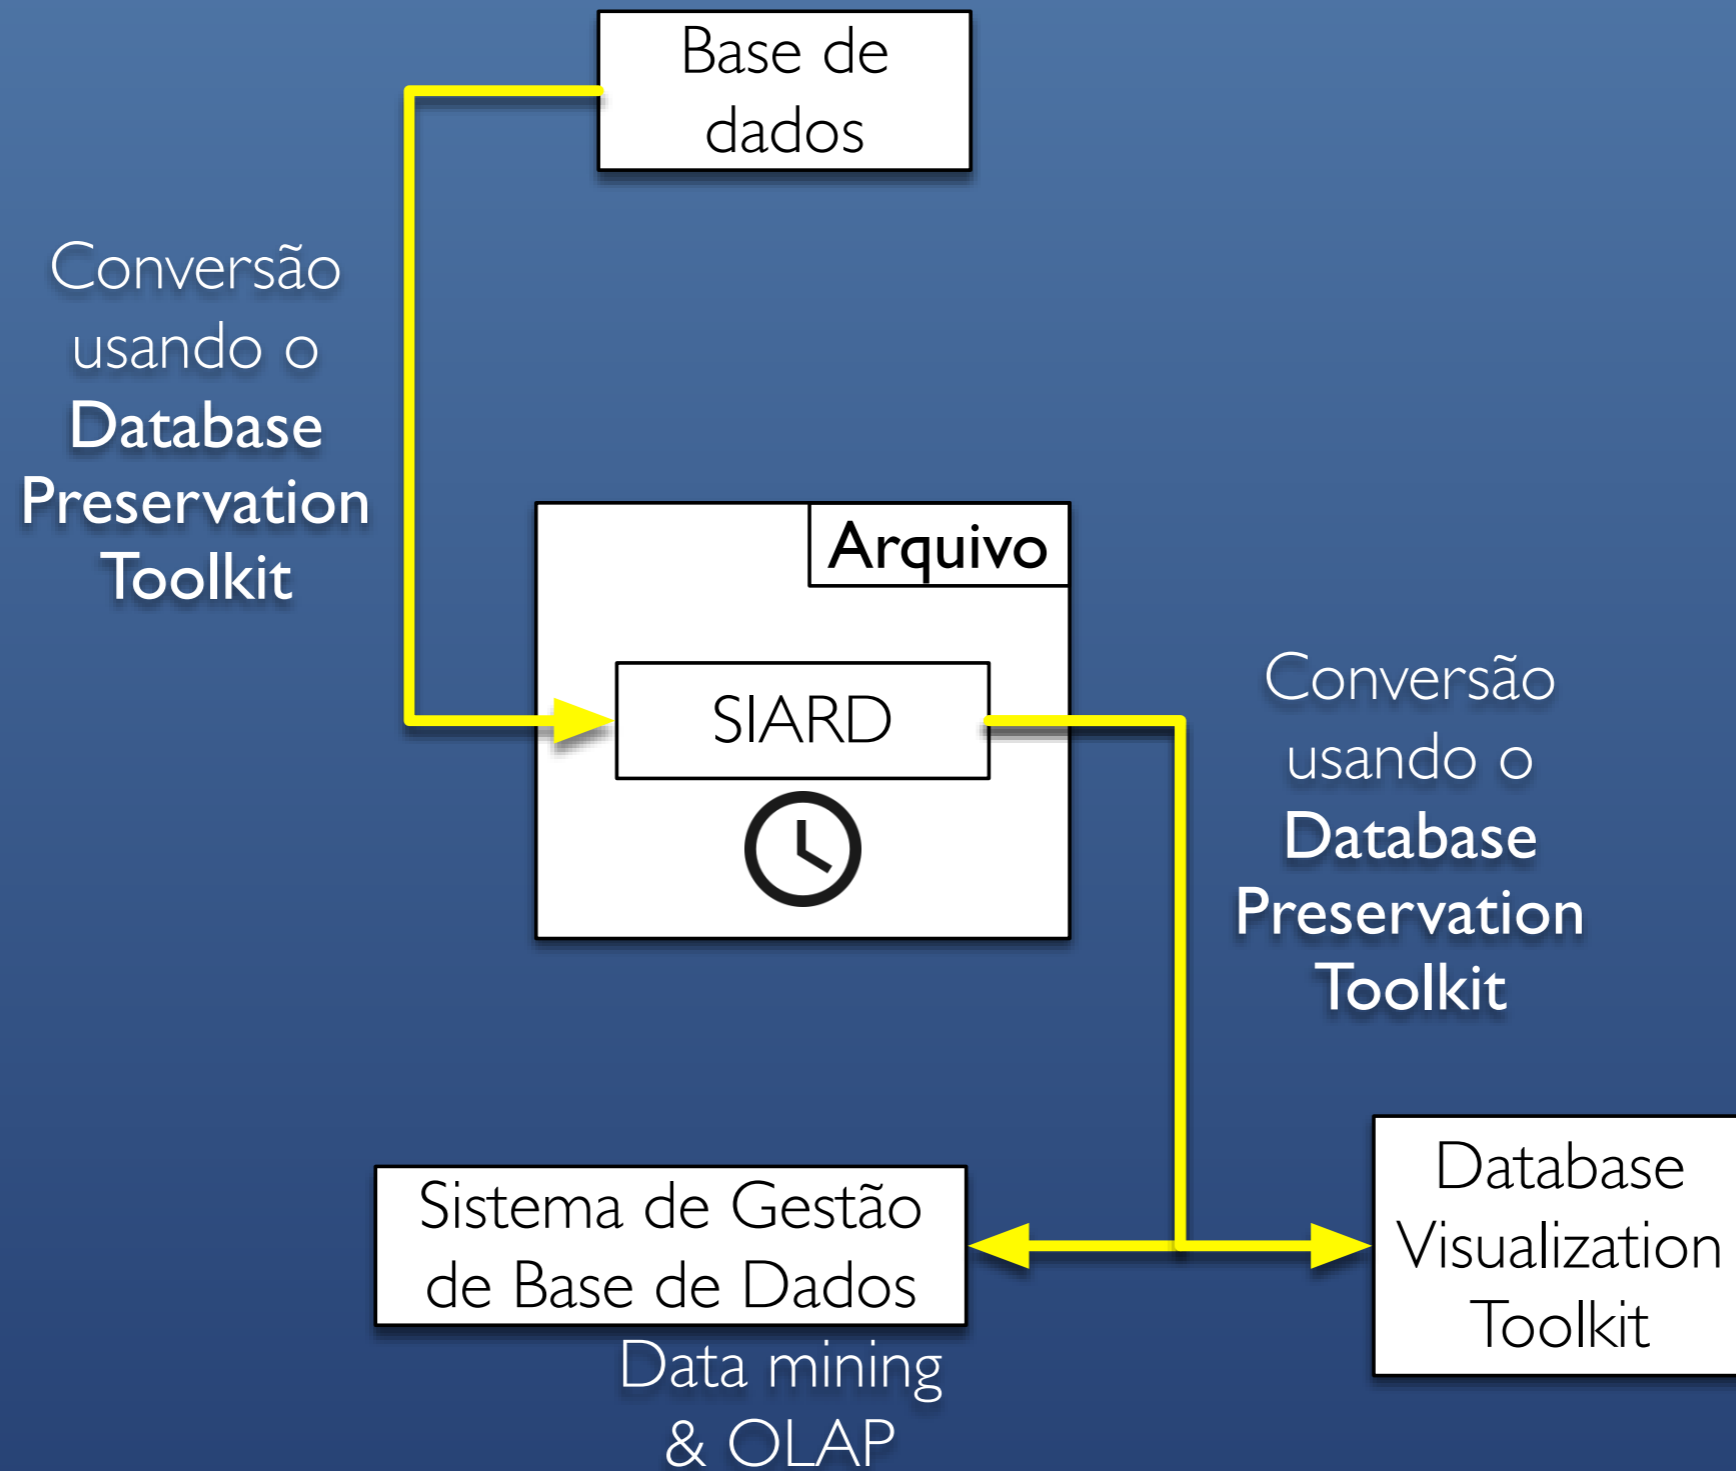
Base de dados

Conversão usando o Database Preservation Toolkit

Arquivo

SIARD

Conversão usando o Database Preservation Toolkit

Sistema de Gestão de Base de Dados

Data mining & OLAP

Database Visualization Toolkit